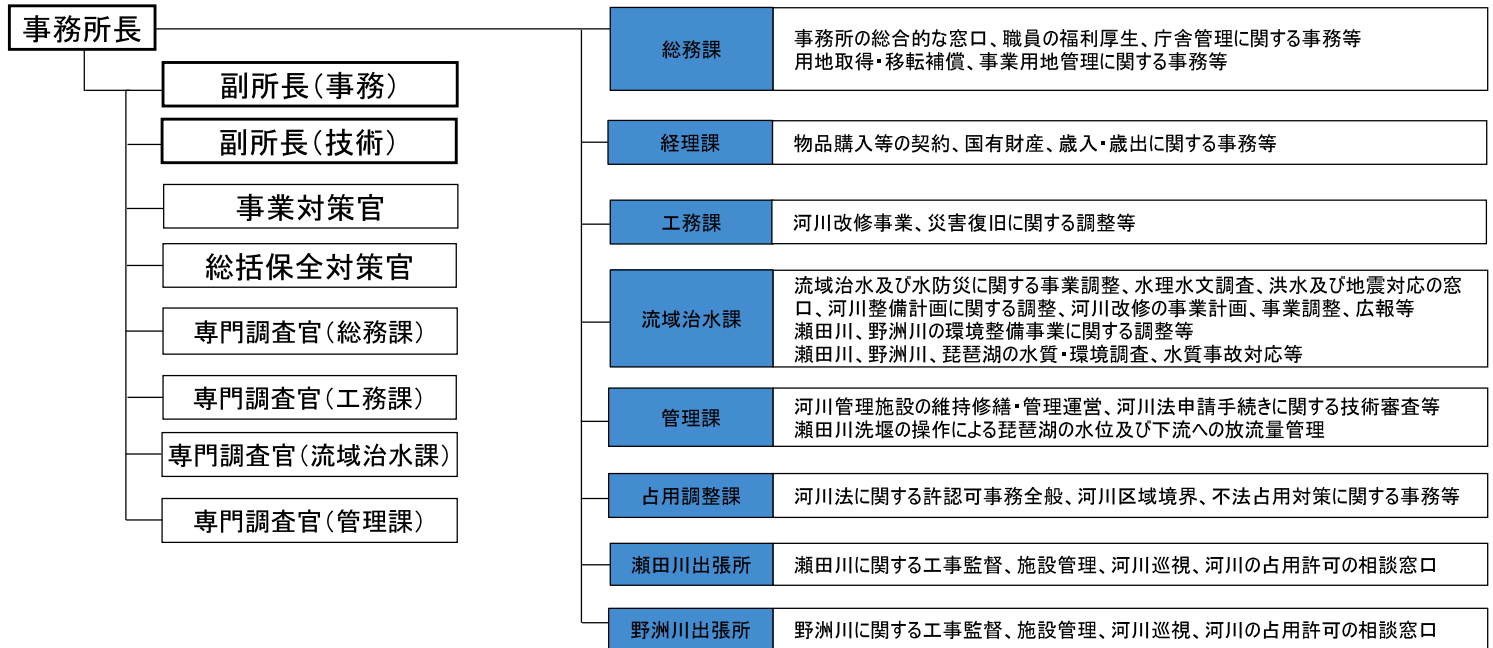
事務所長

副所長(事務)

副所長(技術)

事業対策官

総括保全対策官

専門調査官(総務課)

専門調査官(工務課)

専門調査官(流域治水課)

専門調査官(管理課)

| 総務課 | 事務所の総合的な窓口、職員の福利厚生、庁舎管理に関する事務等 用地取得・移転補償、事業用地管理に関する事務等 |
|---|---|
| 経理課 | 物品購入等の契約、国有財産、歳入・歳出に関する事務等 |
| 工務課 | 河川改修事業、災害復旧に関する調整等 |
| 流域治水課 | 流域治水及び水防災に関する事業調整、水理水文調査、洪水及び地震対応の窓口、河川整備計画に関する調整、河川改修の事業計画、事業調整、広報等 瀬田川、野洲川の環境整備事業に関する調整等 瀬田川、野洲川、琵琶湖の水質・環境調査、水質事故対応等 |
| 管理課 | 河川管理施設の維持修繕・管理運営、河川法申請手続きに関する技術審査等 瀬田川洗堰の操作による琵琶湖の水位及び下流への放流量管理 |
| 占用調整課 | 河川法に関する許認可事務全般、河川区域境界、不法占用対策に関する事務等 |
| 瀬田川出張所 | 瀬田川に関する工事監督、施設管理、河川巡視、河川の占用許可の相談窓口 |
| 野洲川出張所 | 野洲川に関する工事監督、施設管理、河川巡視、河川の占用許可の相談窓口 |